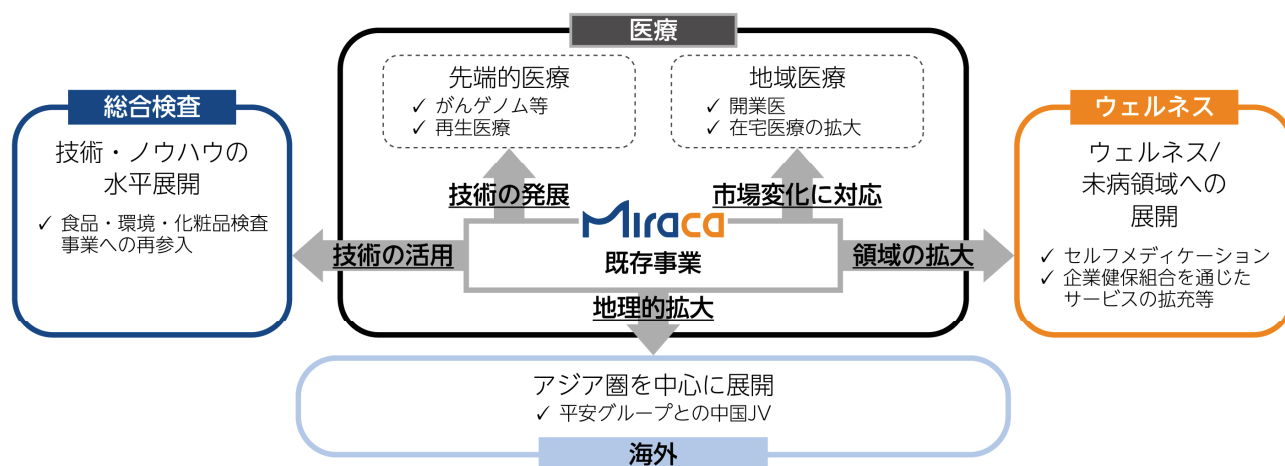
医療

先端的医療
✓ がんゲノム等
✓ 再生医療

地域医療
✓ 開業医
✓ 在宅医療の拡大

総合検査

技術・ノウハウの水平展開

✓ 食品・環境・化粧品検査事業への再参入

技術の発展

市場変化に対応

Miraca

既存事業

技術の活用

領域の拡大

地理的拡大

ウェルネス

ウェルネス/未病領域への展開

✓ セルフメディケーション
✓ 企業健保組合を通じたサービスの拡充等

アジア圏を中心に展開
✓ 平安グループとの中国JV

海外